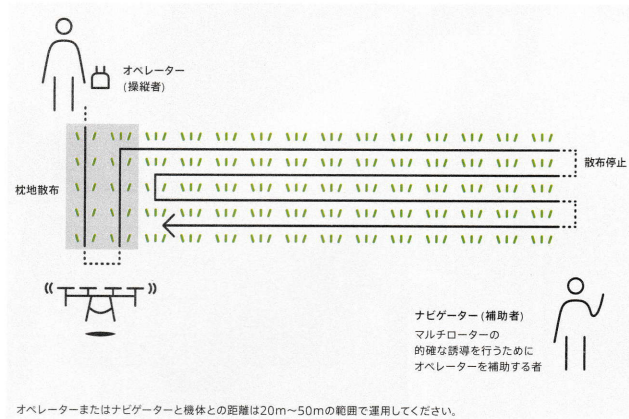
オペレーター
(操縦者)

枕地散布

散布停止

ナビゲーター(補助者)
マルチローターの
的確な誘導を行うために
オペレーターを補助する者

オペレーターまたはナビゲーターと機体との距離は20m〜50mの範囲で運用してください。